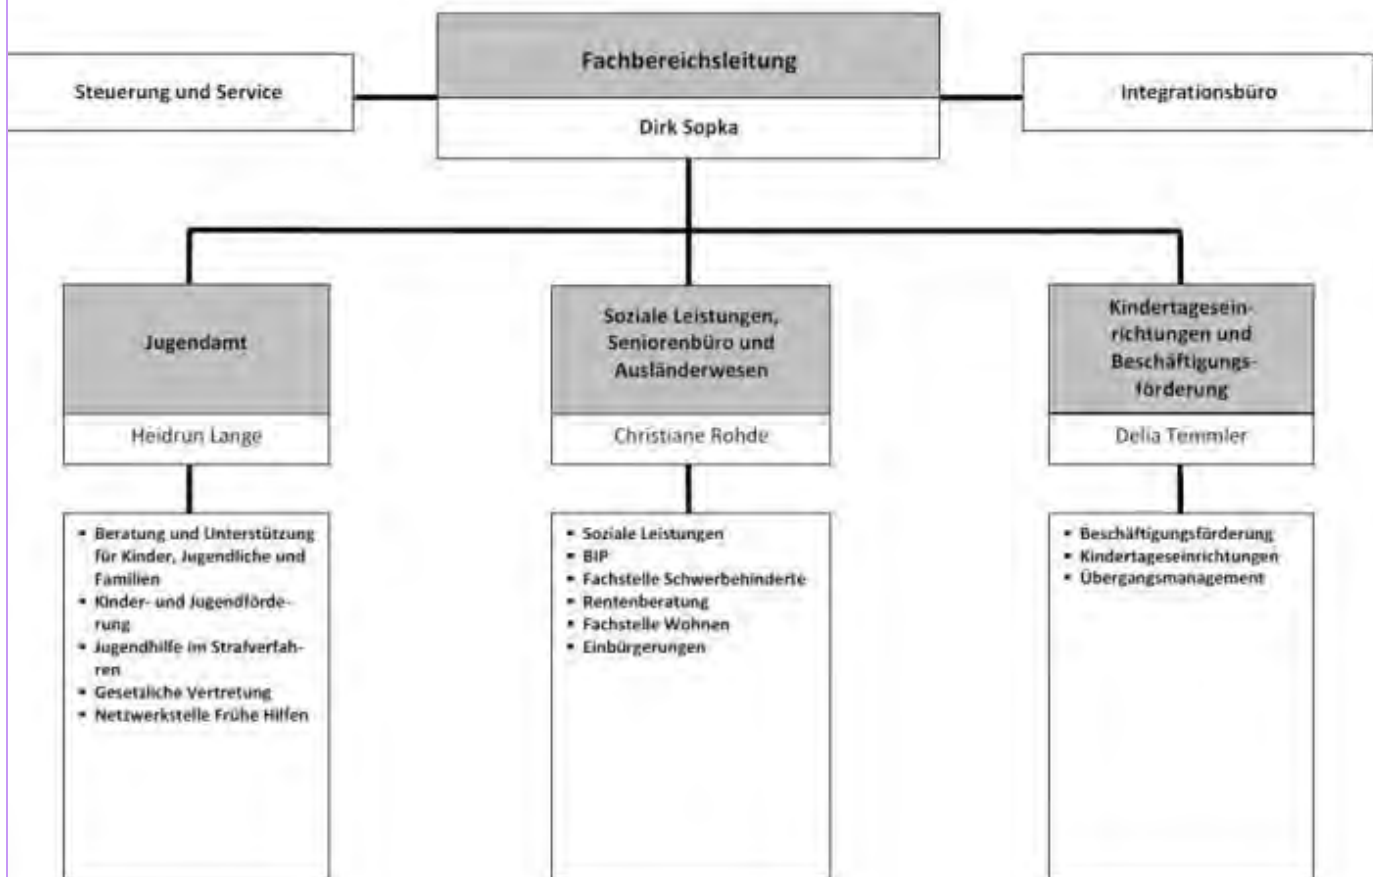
Steuerung und Service

Fachbereichsleitung

Dirk Sopka

Integrationsbüro

Jugendamt

Heidrun Lange

Soziale Leistungen, Seniorenbüro und Ausländerwesen

Christiane Rohde

Kindertageseinrichtungen und Beschäftigungsförderung

Delia Temmler

- Beratung und Unterstützung für Kinder, Jugendliche und Familien
- Kinder- und Jugendförderung
- Jugendhilfe im Strafverfahren
- Gesetzliche Vertretung
- Netzwerkstelle Frühe Hilfen

- Soziale Leistungen
- BIP
- Fachstelle Schwerbehinderte
- Rentenberatung
- Fachstelle Wohnen
- Einbürgerungen

- Beschäftigungsförderung
- Kindertageseinrichtungen
- Übergangsmanagement